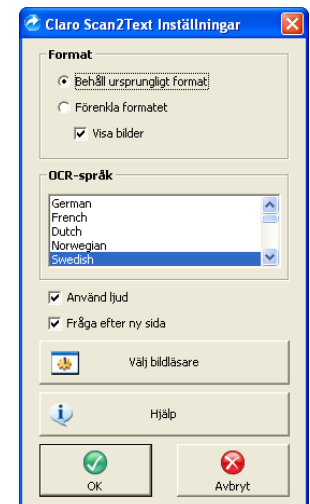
Claro Scan2Text Inställningar

Format

Behåll ursprungligt format

Förenkla formatet

Visa bilder

OCR-språk

German
French
Dutch
Norwegian
Swedish

Använd ljud

Fråga efter ny sida

Välj bildläsare

Hjälp

OK

Avbryt